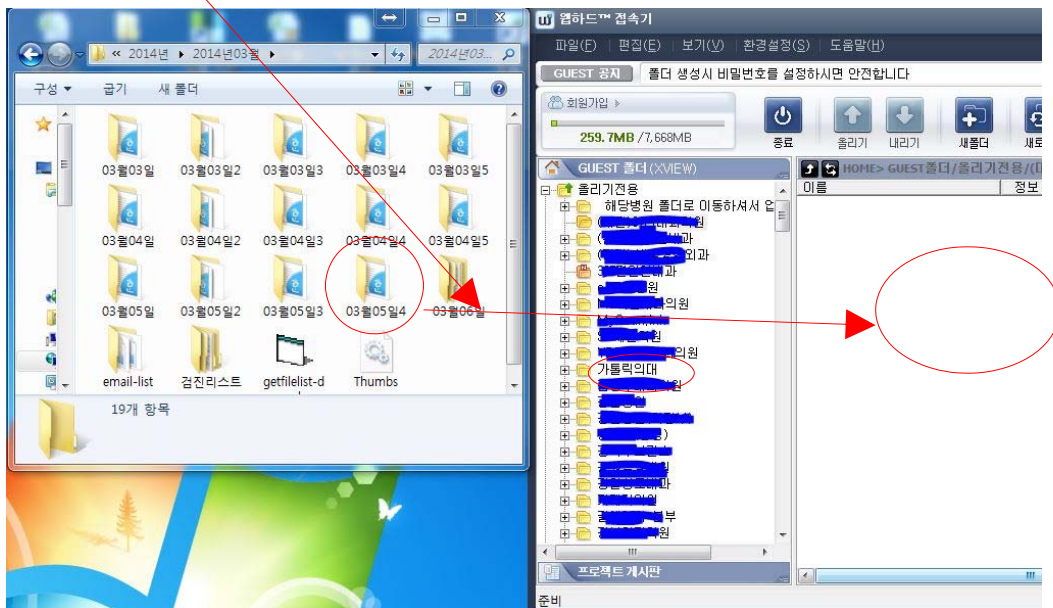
« 2014년 ▸ 2014년03월 ▸

2014년03...

구성 ▾ 굽기 새 폴더

03월03일 03월03일2 03월03일3 03월03일4 03월03일5

03월04일 03월04일2 03월04일3 03월04일4 03월04일5

03월05일 03월05일2 03월05일3 03월05일4 03월06일

email-list 검진리스트 getfilelist-d Thumbs

19개 항목

웹하드™ 접속기

파일(F) 편집(E) 보기(V) 환경설정(S) 도움말(H)

GUEST 공지 폴더 생성시 비밀번호를 설정하시면 안전합니다

회원가입 ▸

259.7MB / 7,668MB

종료 올리기 내리기 새폴더 새로

GUEST 폴더 (XVIEW)

HOME> GUEST폴더/올리기전용/(

이름 정보

올리기전용

해당병원 폴더로 이동하셔서 업

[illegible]원

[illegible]과

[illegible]외과

3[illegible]과

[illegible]원

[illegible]의원

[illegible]원

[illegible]의원

가톨릭의대

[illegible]원

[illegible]

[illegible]

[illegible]

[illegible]

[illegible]

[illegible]

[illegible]과

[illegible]의원

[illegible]부

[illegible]원

프로젝트 게시판

준비